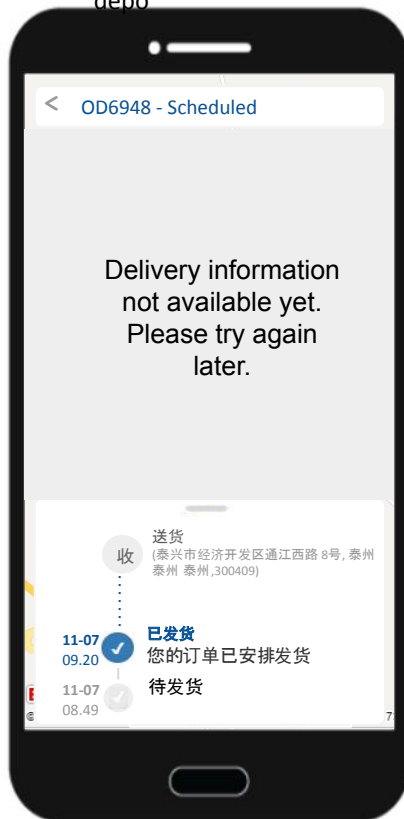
depo

< OD6948 - Scheduled

Delivery information not available yet. Please try again later.

收 送货
(泰兴市经济开发区通江西路 8号, 泰州 泰州 泰州,300409)

11-07
09.20
已发货
您的订单已安排发货

11-07
08.49
待发货

7